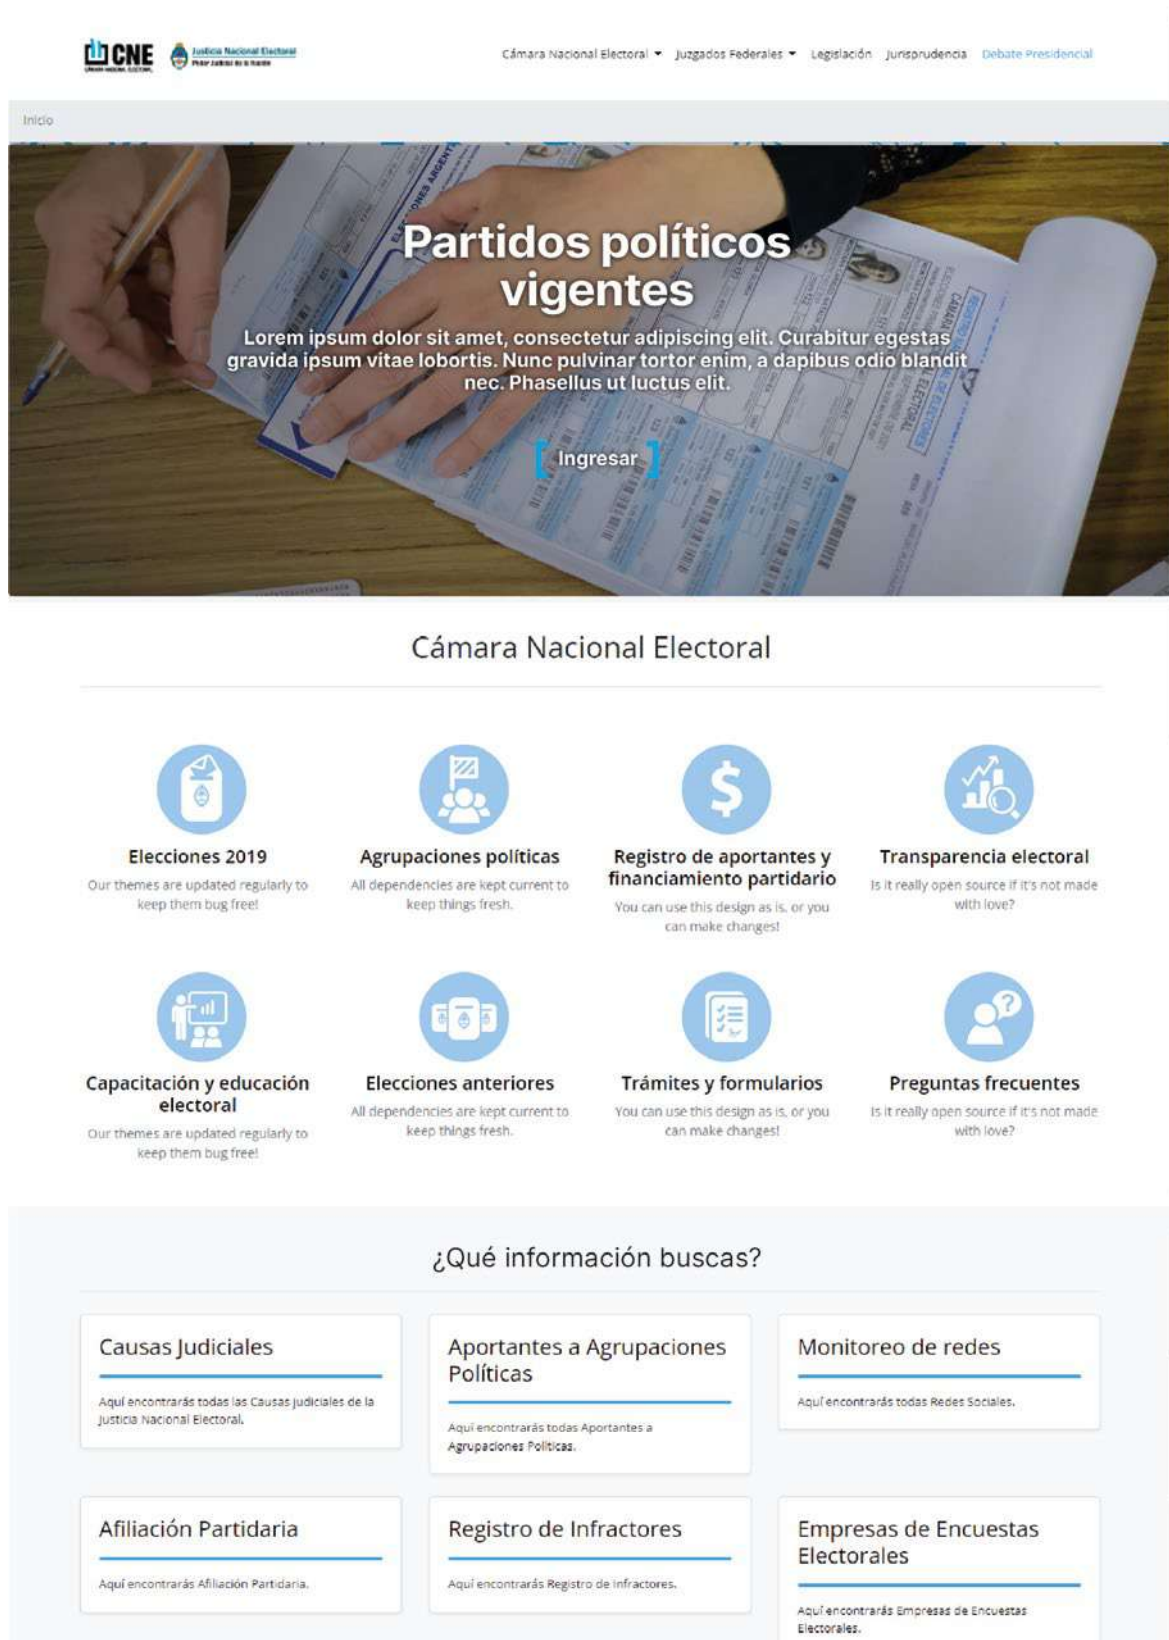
CNE Justicia Nacional Electoral

Cámara Nacional Electoral ▾ Juzgados Federales ▾ Legislación Jurisprudencia Debate Presidencial

Inicio

Partidos políticos vigentes

Lorem ipsum dolor sit amet, consectetur adipiscing elit. Curabitur egestas gravida ipsum vitae lobortis. Nunc pulvinar tortor enim, a dapibus odio blandit nec. Phasellus ut luctus elit.

Ingresar

Cámara Nacional Electoral

Elecciones 2019
Our themes are updated regularly to keep them bug free!

Agrupaciones políticas
All dependencies are kept current to keep things fresh.

Registro de aportantes y financiamiento partidario
You can use this design as is, or you can make changes!

Transparencia electoral
Is it really open source if it's not made with love?

Capacitación y educación electoral
Our themes are updated regularly to keep them bug free!

Elecciones anteriores
All dependencies are kept current to keep things fresh.

Trámites y formularios
You can use this design as is, or you can make changes!

Preguntas frecuentes
Is it really open source if it's not made with love?

¿Qué información buscas?

Causas Judiciales
Aquí encontrarás todas las Causas Judiciales de la Justicia Nacional Electoral.

Aportantes a Agrupaciones Políticas
Aquí encontrarás todas Aportantes a Agrupaciones Políticas.

Monitoreo de redes
Aquí encontrarás todas Redes Sociales.

Afiliación Partidaria
Aquí encontrarás Afiliación Partidaria.

Registro de Infractores
Aquí encontrarás Registro de Infractores.

Empresas de Encuestas Electorales
Aquí encontrarás Empresas de Encuestas Electorales.